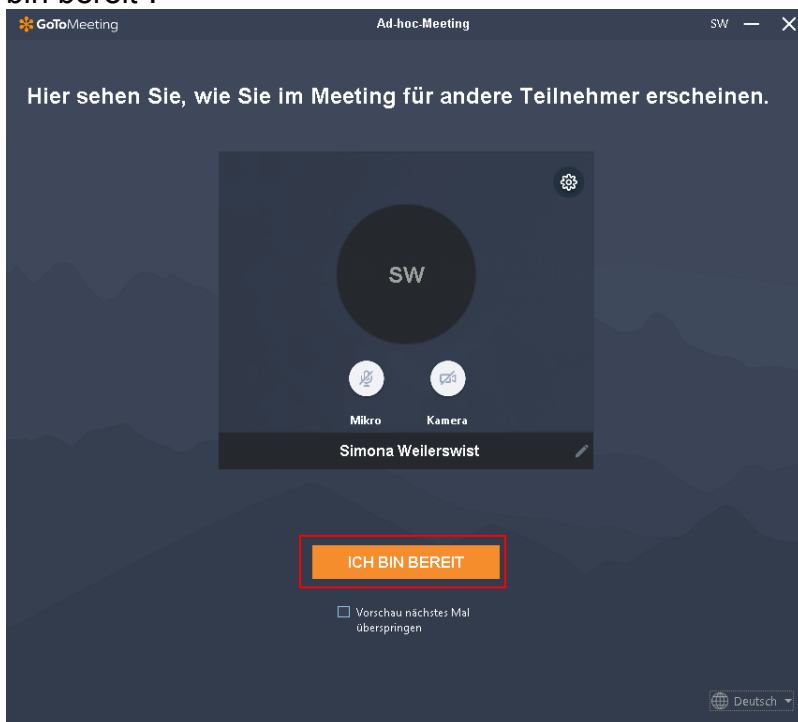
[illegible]

GoToMeeting

Ad-hoc-Meeting

SW

Hier sehen Sie, wie Sie im Meeting für andere Teilnehmer erscheinen.

SW

Mikro

Kamera

Simona Weilerswist

ICH BIN BEREIT

Vorschau nächstes Mal überspringen

Deutsch